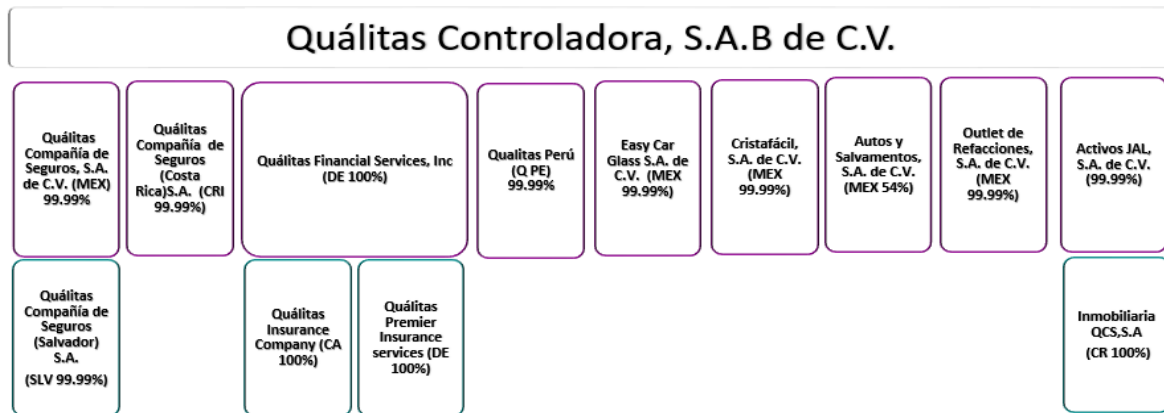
Quálitas Controladora, S.A.B de C.V.

Quálitas Compañía de Seguros, S.A. de C.V. (MEX) 99.99%

Quálitas Compañía de Seguros (Costa Rica)S.A. (CRI 99.99%)

Quálitas Financial Services, Inc (DE 100%)

Qualitas Perú (Q PE) 99.99%

Easy Car Glass S.A. de C.V. (MEX 99.99%)

Cristafácil, S.A. de C.V. (MEX 99.99%)

Autos y Salvamentos, S.A. de C.V. (MEX 54%)

Outlet de Refacciones, S.A. de C.V. (MEX 99.99%)

Activos JAL, S.A. de C.V. (99.99%)

Quálitas Compañía de Seguros (Salvador) S.A.

(SLV 99.99%)

Quálitas Insurance Company (CA 100%)

Quálitas Premier Insurance services (DE 100%)

Inmobiliaria QCS,S.A

(CR 100%)